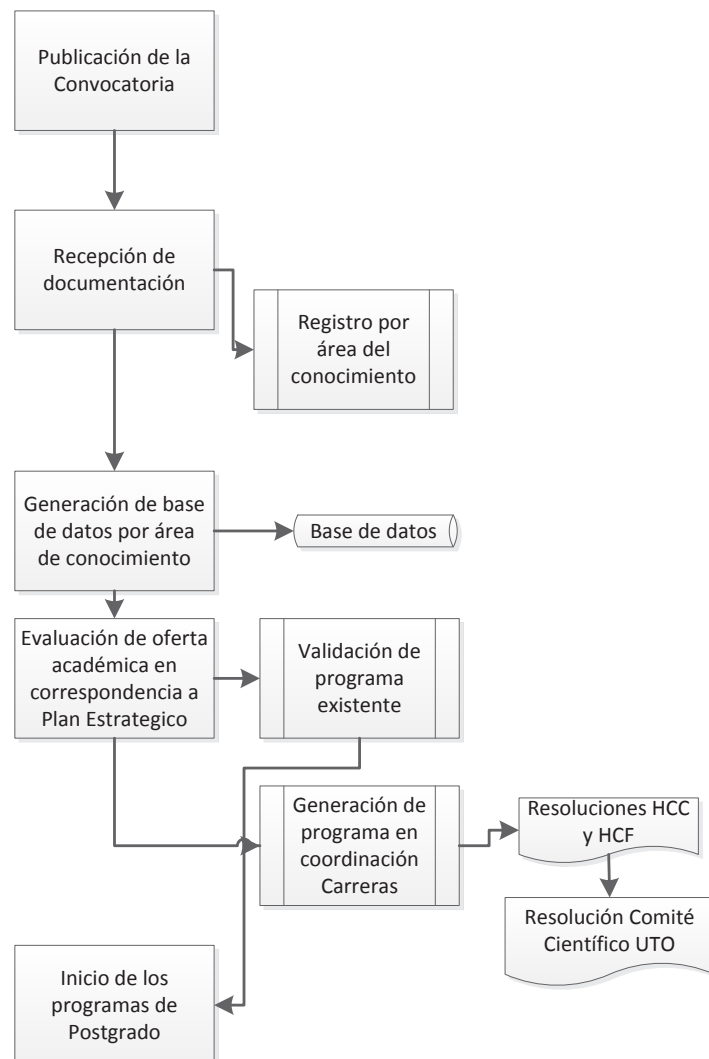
Publicación de la Convocatoria

Recepción de documentación

Registro por área del conocimiento

Generación de base de datos por área de conocimiento

Base de datos

Evaluación de oferta académica en correspondencia a Plan Estrategico

Validación de programa existente

Generación de programa en coordinación Carreras

Resoluciones HCC y HCF

Resolución Comité Científico UTO

Inicio de los programas de Postgrado